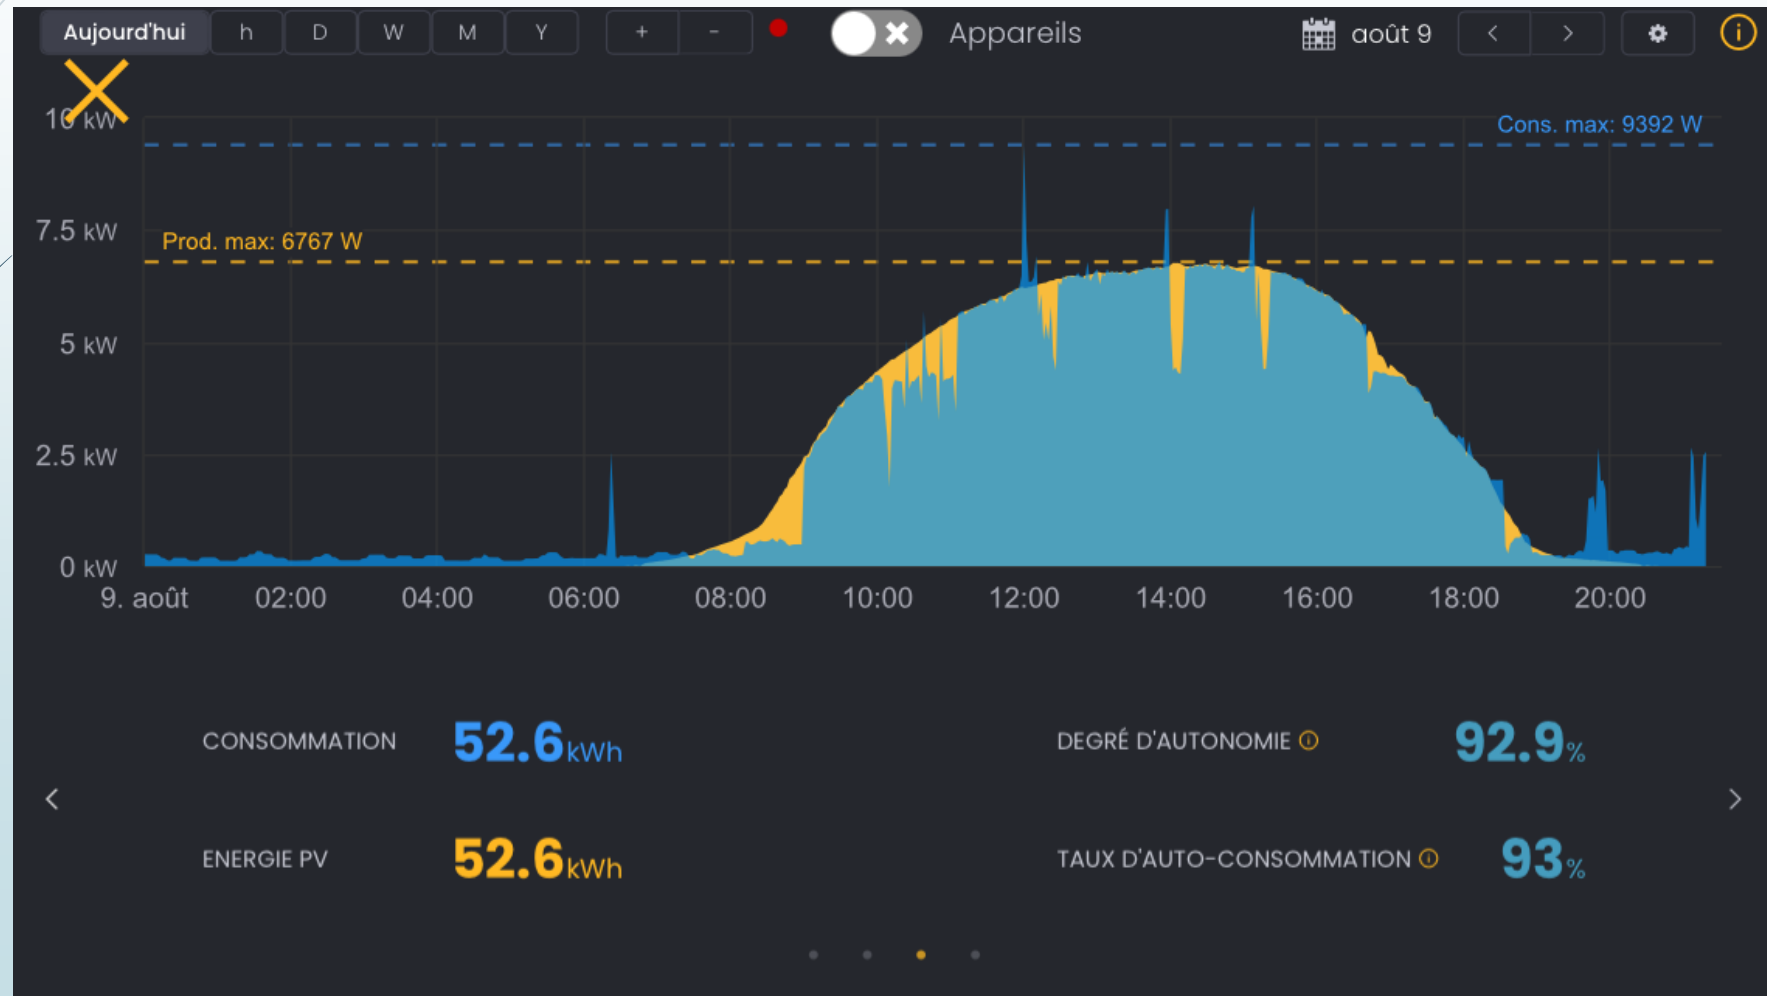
Aujourd'hui h D W M Y + - Appareils août 9 < >

10 kW
7.5 kW
5 kW
2.5 kW
0 kW

Cons. max: 9392 W
Prod. max: 6767 W

9. août 02:00 04:00 06:00 08:00 10:00 12:00 14:00 16:00 18:00 20:00

CONSOMMATION 52.6kWh
DEGRÉ D'AUTONOMIE 92.9%
ENERGIE PV 52.6kWh
TAUX D'AUTO-CONSOMMATION 93%